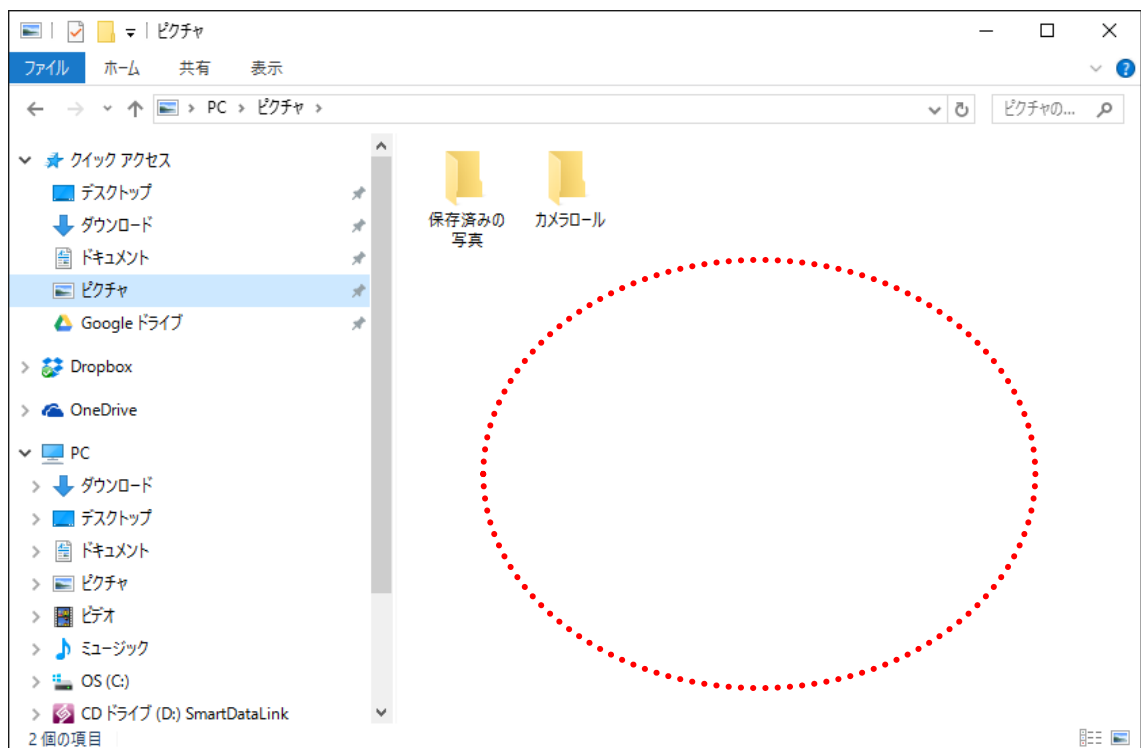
ピクチャ

ファイル ホーム 共有 表示

PC > ピクチャ >

ピクチャの...

クイック アクセス
デスクトップ
ダウンロード
ドキュメント
ピクチャ
Google ドライブ
Dropbox
OneDrive
PC
ダウンロード
デスクトップ
ドキュメント
ピクチャ
ビデオ
ミュージック
OS (C:)
CD ドライブ (D:) SmartDataLink

保存済みの写真
カメラロール

2 個の項目